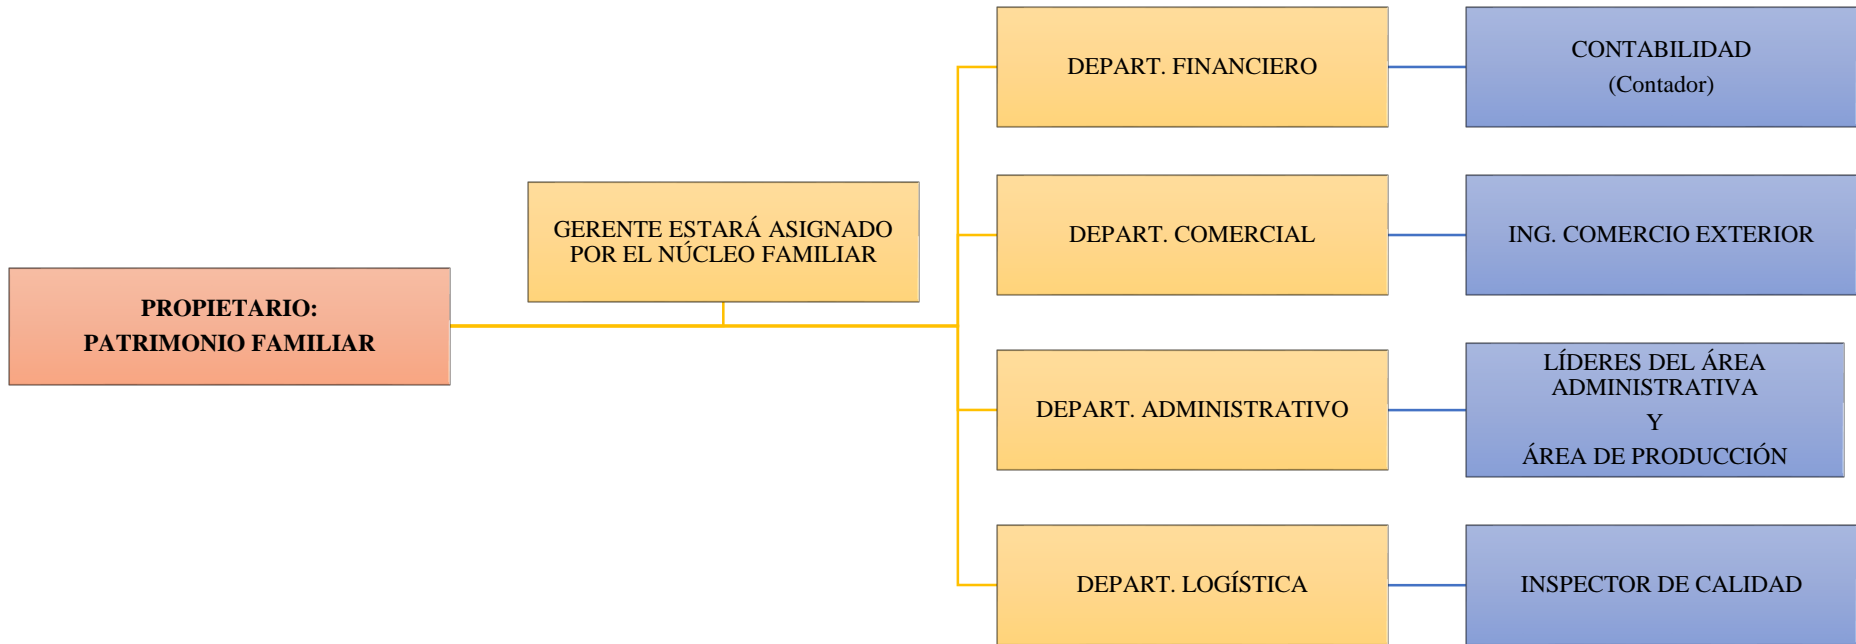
PROPIETARIO:
PATRIMONIO FAMILIAR

GERENTE ESTARÁ ASIGNADO POR EL NÚCLEO FAMILIAR

DEPART. FINANCIERO

CONTABILIDAD
(Contador)

DEPART. COMERCIAL

ING. COMERCIO EXTERIOR

DEPART. ADMINISTRATIVO

LÍDERES DEL ÁREA ADMINISTRATIVA
Y
ÁREA DE PRODUCCIÓN

DEPART. LOGÍSTICA

INSPECTOR DE CALIDAD